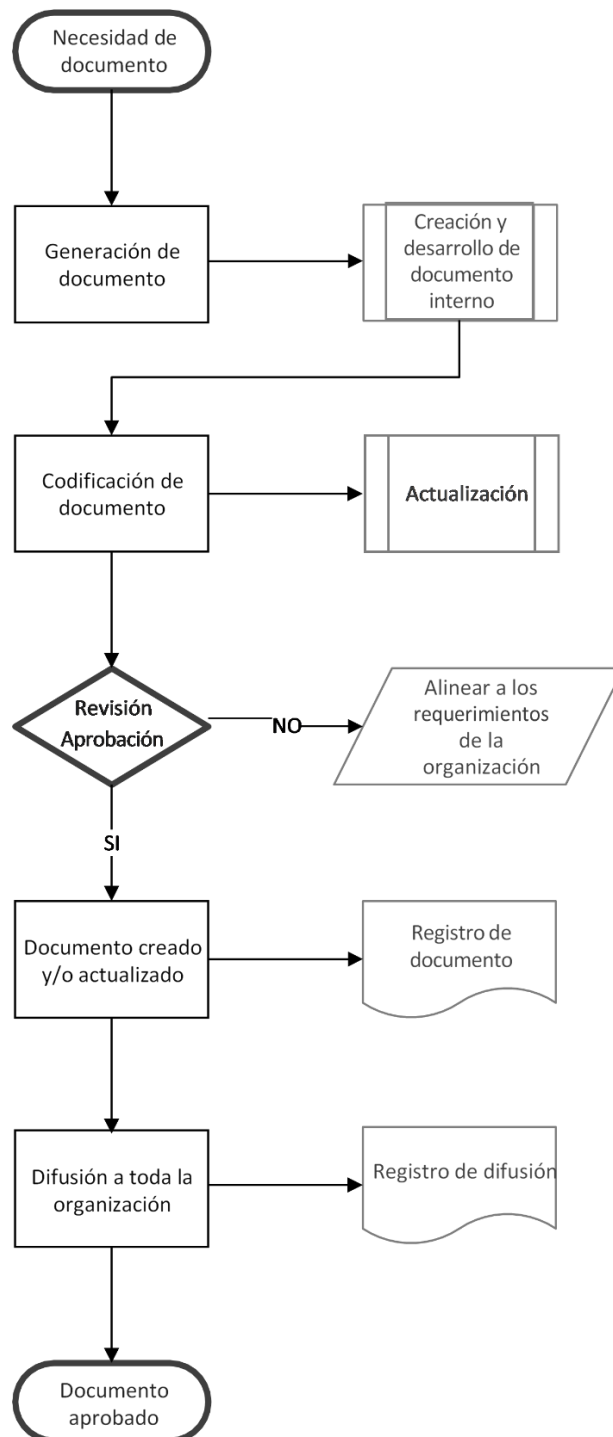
Necesidad de documento

Generación de documento

Creación y desarrollo de documento interno

Codificación de documento

Actualización

Revisión Aprobación

NO

Alinear a los requerimientos de la organización

SI

Documento creado y/o actualizado

Registro de documento

Difusión a toda la organización

Registro de difusión

Documento aprobado